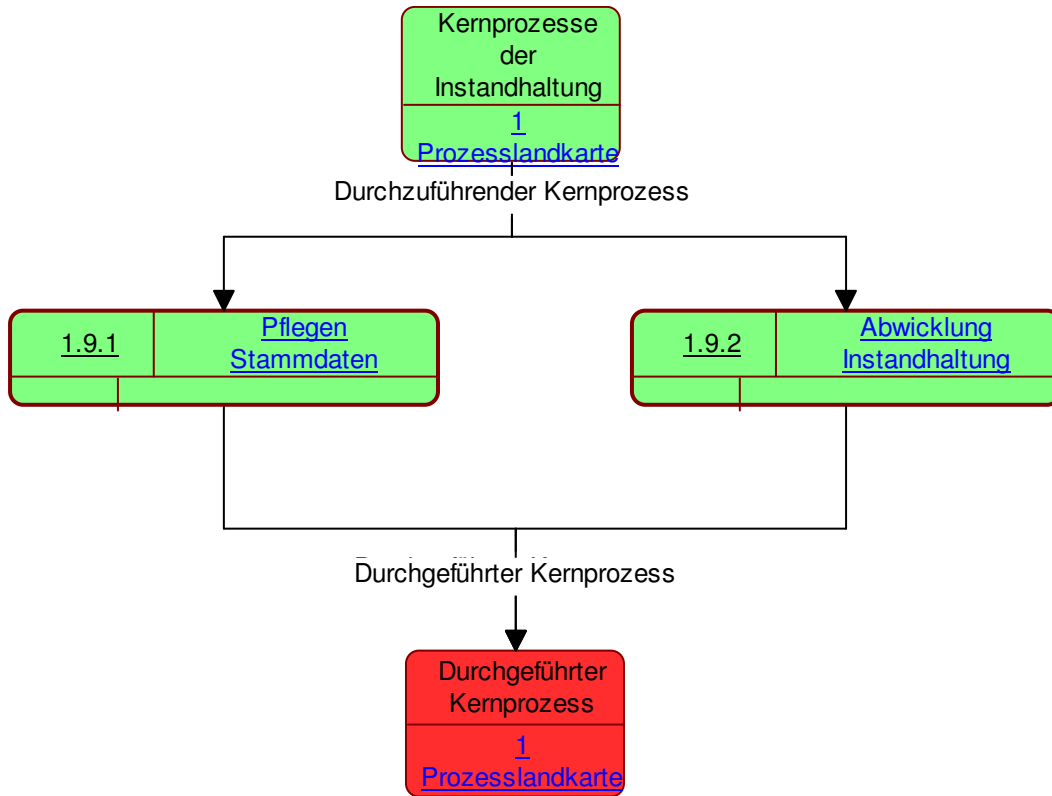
Kernprozesse der Instandhaltung

1
Prozesslandkarte

Durchzuführender Kernprozess

1.9.1

Pflegen Stammdaten

1.9.2

Abwicklung Instandhaltung

Durchgeführter Kernprozess

Durchgeführter Kernprozess

1
Prozesslandkarte